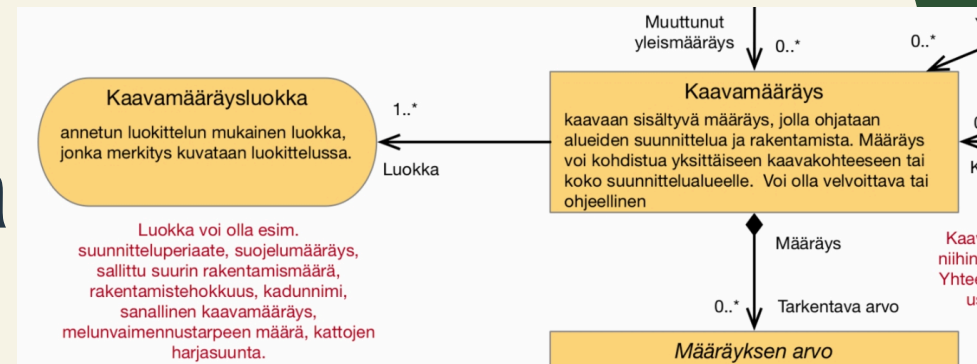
Muuttunut yleismääräys

0..*

0..*

Kaavamääräysluokka

annetun luokittelun mukainen luokka, jonka merkitys kuvataan luokittelussa.

1..*

Luokka

Kaavamääräys

kaavaan sisältyvä määräys, jolla ohjataan alueiden suunnittelua ja rakentamista. Määräys voi kohdistua yksittäiseen kaavakohteeseen tai koko suunnittelualueelle. Voi olla velvoittava tai ohjeellinen

Luokka voi olla esim. suunnitteluperiaate, suojelumääräys, sallittu suurin rakentamismäärä, rakentamistehokkuus, kadunnimi, sanallinen kaavamääräys, melunvaimennustarpeen määrä, kattojen harjasuunta.

Määräys

0..*

Tarkentava arvo

Määräyksen arvo

Kaav
niihin
Yhte
u

K